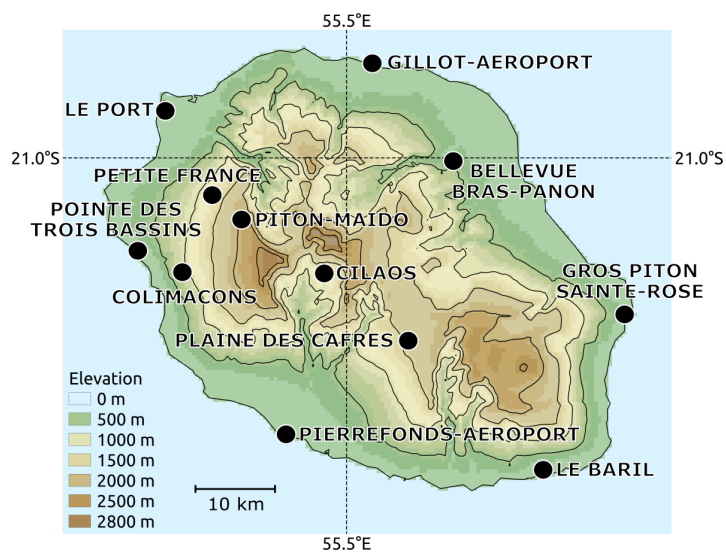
55.5°E

GILLOT-AEROPORT

LE PORT

21.0°S

21.0°S

BELLEVUE BRAS-PANON

PETITE FRANCE

POINTE DES TROIS BASSINS

PITON-MAIDO

CILAOS

COLIMACONS

GROS PITON SAINTE-ROSE

PLAINE DES CAFRES

Elevation
0 m
500 m
1000 m
1500 m
2000 m
2500 m
2800 m

PIERREFONDS-AEROPORT

LE BARIL

10 km

55.5°E